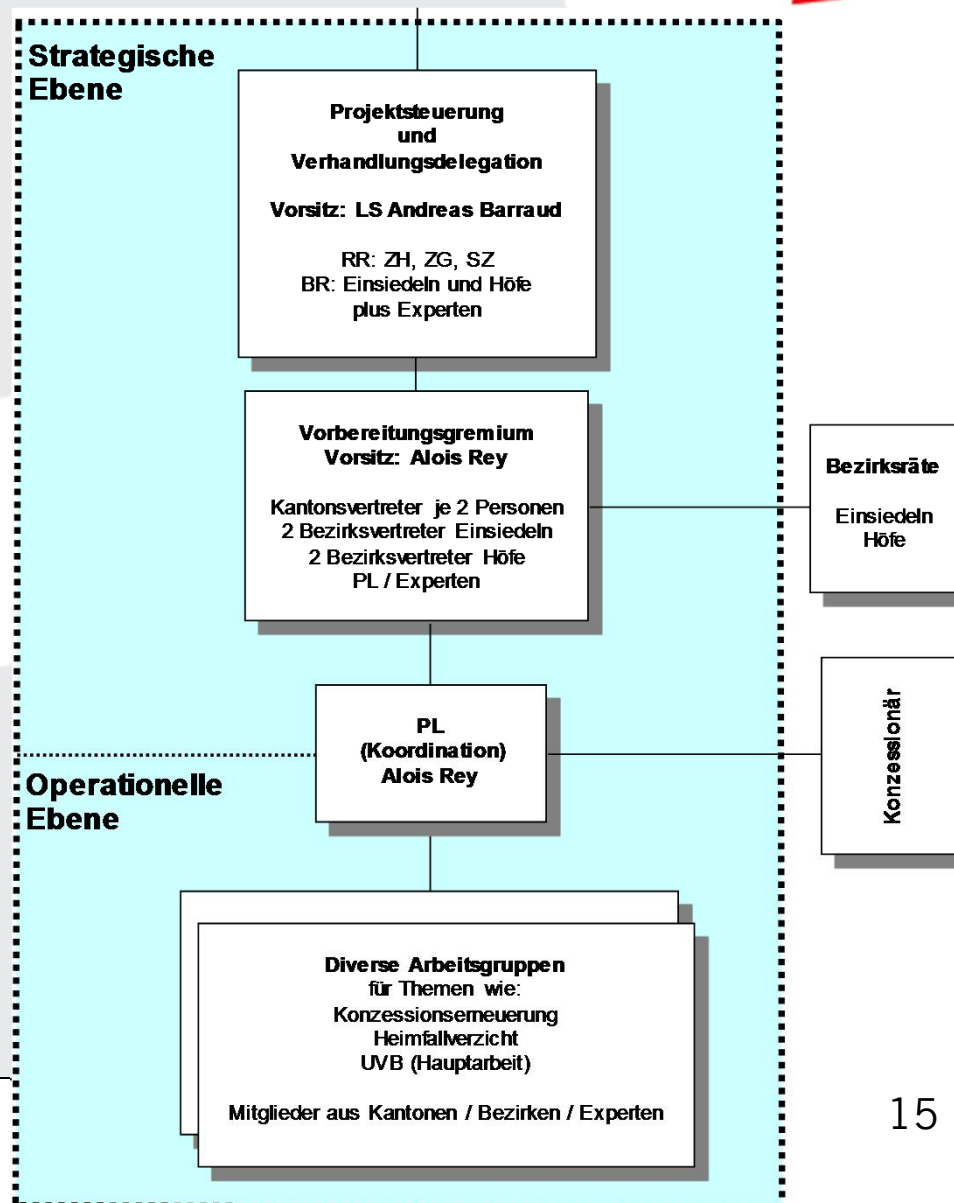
Strategische Ebene

Projektsteuerung und Verhandlungsdelegation

Vorsitz: LS Andreas Barraud

RR: ZH, ZG, SZ
BR: Einsiedeln und Höfe
plus Experten

Vorbereitungsgremium
Vorsitz: Alois Rey

Kantonsvertreter je 2 Personen
2 Bezirksvertreter Einsiedeln
2 Bezirksvertreter Höfe
PL / Experten

Bezirksräte

Einsiedeln
Höfe

PL
(Koordination)
Alois Rey

Konzessionär

Operationelle Ebene

Diverse Arbeitsgruppen
für Themen wie:
Konzessionserneuerung
Heimfallverzicht
UVB (Hauptarbeit)

Mitglieder aus Kantonen / Bezirken / Experten

15